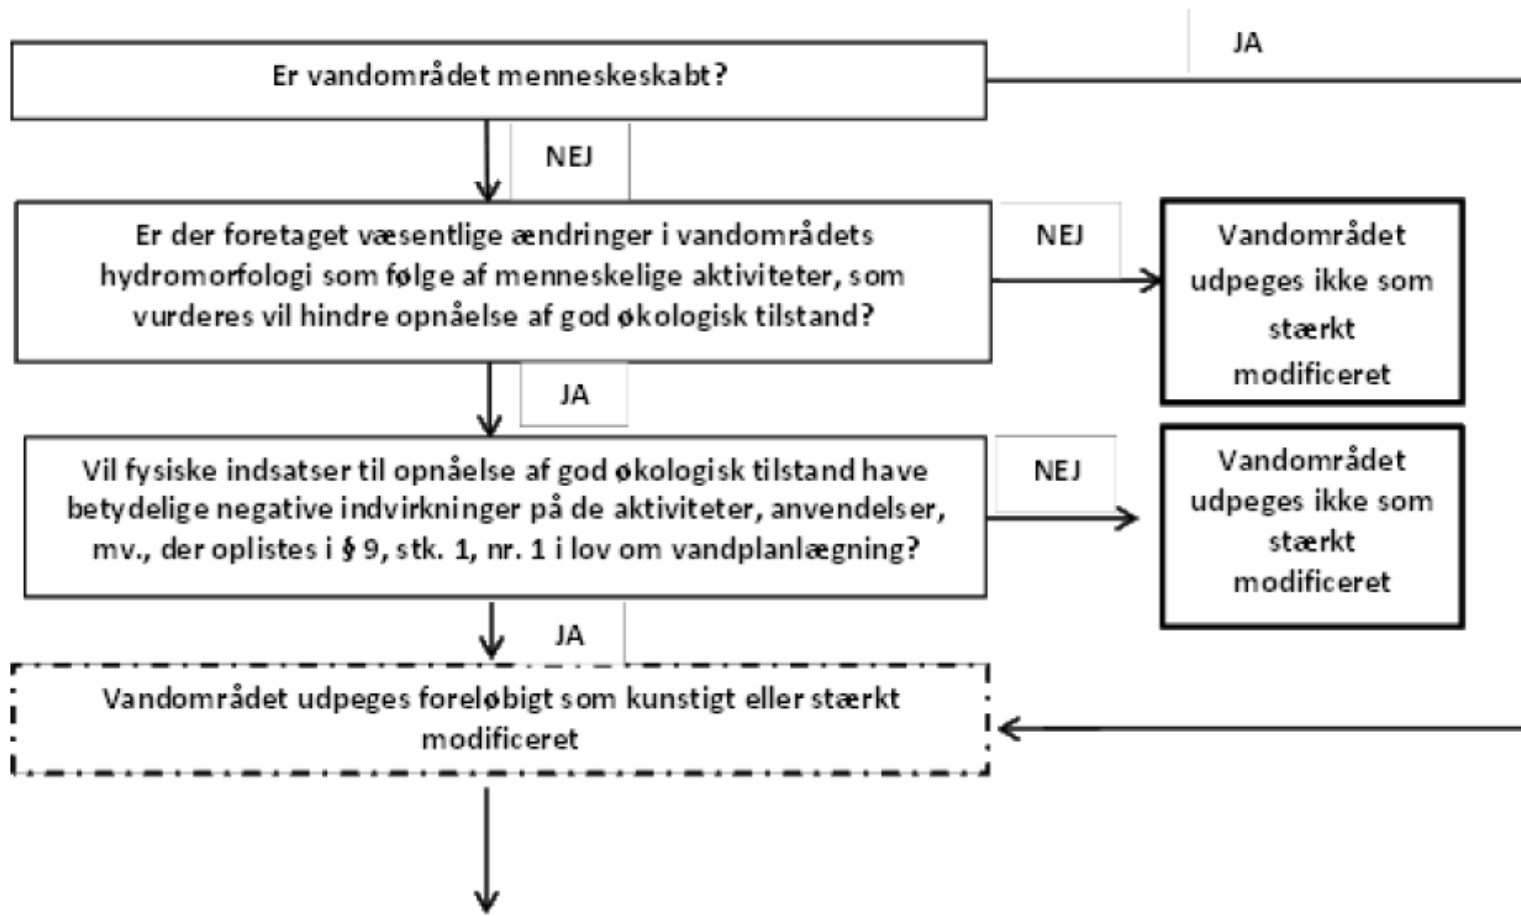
JA

Er vandområdet menneskeskabt?

NEJ

Er der foretaget væsentlige ændringer i vandområdets hydromorfologi som følge af menneskelige aktiviteter, som vurderes vil hindre opnåelse af god økologisk tilstand?

NEJ

Vandområdet udpeges ikke som stærkt modificeret

JA

Vil fysiske indsatser til opnåelse af god økologisk tilstand have betydelige negative indvirkninger på de aktiviteter, anvendelser, mv., der oplistes i § 9, stk. 1, nr. 1 i lov om vandplanlægning?

NEJ

Vandområdet udpeges ikke som stærkt modificeret

JA

Vandområdet udpeges foreløbigt som kunstigt eller stærkt modificeret